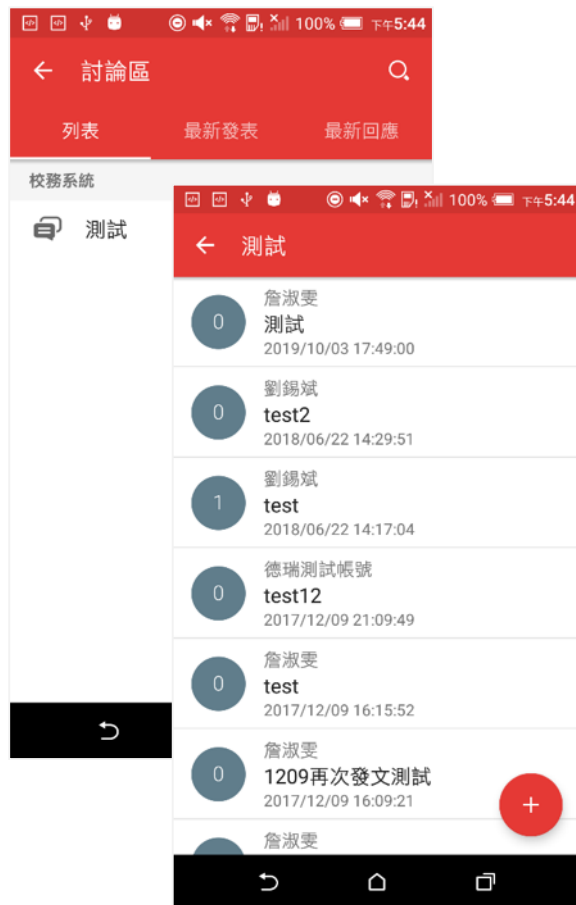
100% 下午5:44

討論區

列表 最新發表 最新回應

校務系統

測試

100% 下午5:44

測試

0
詹淑雯
測試
2019/10/03 17:49:00

0
劉錫斌
test2
2018/06/22 14:29:51

1
劉錫斌
test
2018/06/22 14:17:04

0
德瑞測試帳號
test12
2017/12/09 21:09:49

0
詹淑雯
test
2017/12/09 16:15:52

0
詹淑雯
1209再次發文測試
2017/12/09 16:09:21

詹淑雯

+